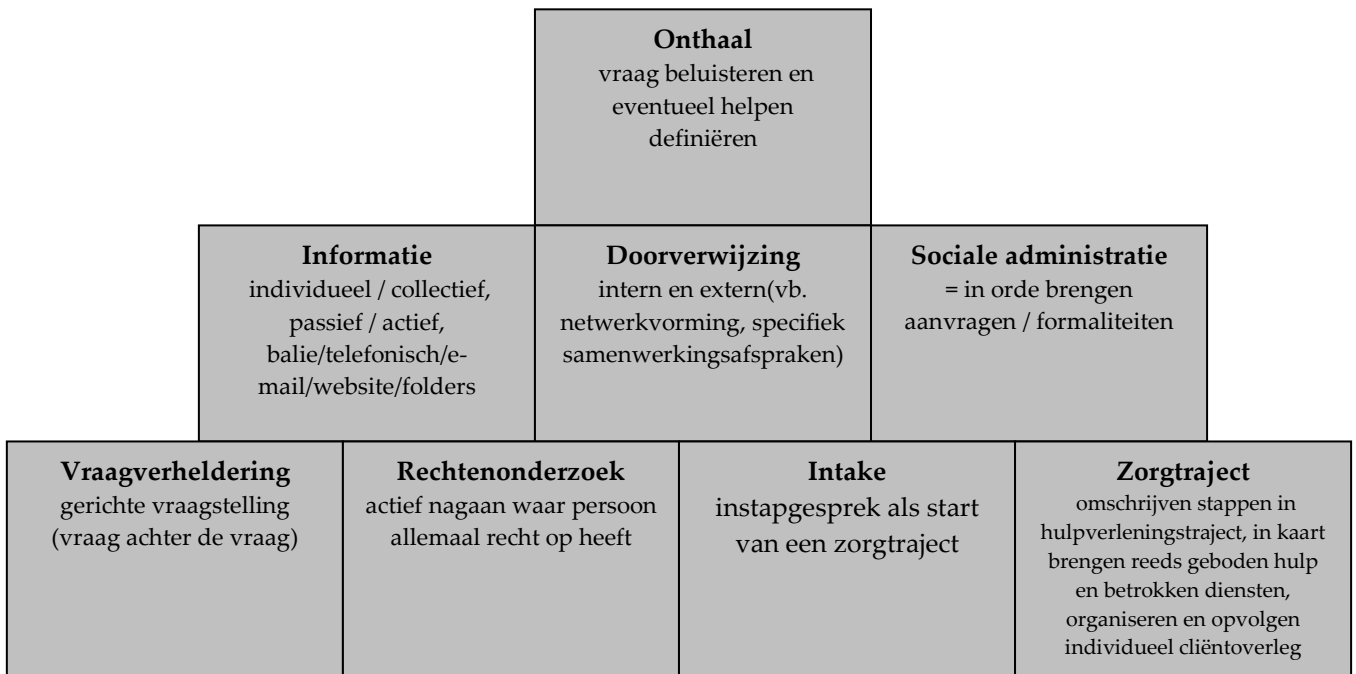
**Onthaal**
vraag beluisteren en eventueel helpen definiëren

**Informatie**
individueel / collectief, passief / actief, balie/telefonisch/e-mail/website/folders

**Doorverwijzing**
intern en extern(vb. netwerkvorming, specifiek samenwerkingsafspraken)

**Sociale administratie**
= in orde brengen aanvragen / formaliteiten

**Vraagverheldering**
gerichte vraagstelling (vraag achter de vraag)

**Rechtenonderzoek**
actief nagaan waar persoon allemaal recht op heeft

**Intake**
instapgesprek als start van een zorgtraject

**Zorgtraject**
omschrijven stappen in hulpverleningstraject, in kaart brengen reeds geboden hulp en betrokken diensten, organiseren en opvolgen individueel cliëntoverleg